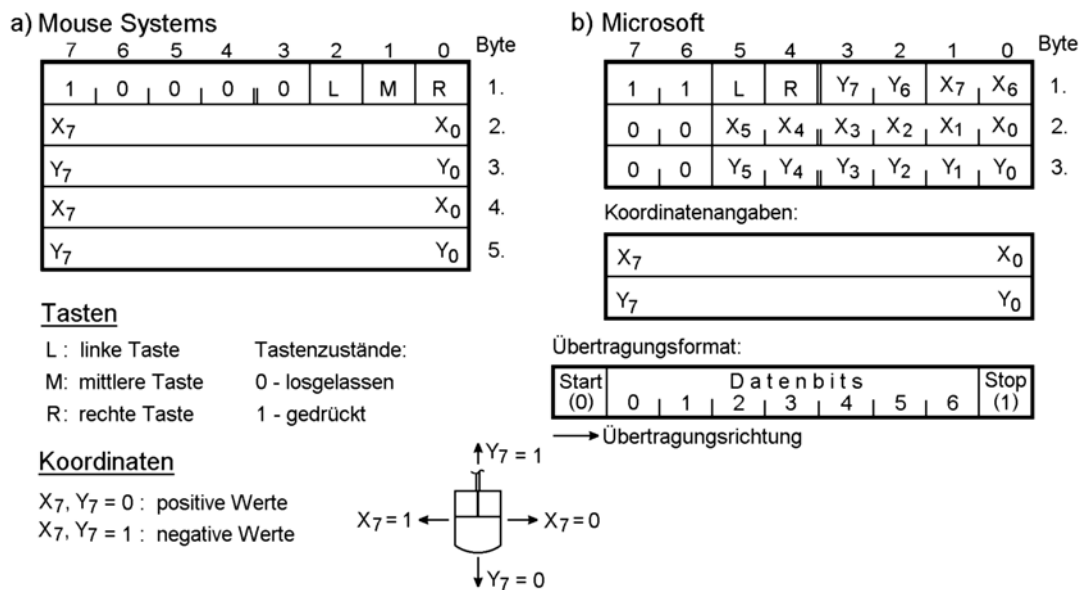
a) Mouse Systems

| 7 | 6 | 5 | 4 | 3 | 2 | 1 | 0 | Byte |
|---|---|---|---|---|---|---|---|---|
| 1 | 0 | 0 | 0 | 0 | L | M | R | 1. |
| $X_7$ | | | | | | | $X_0$ | 2. |
| $Y_7$ | | | | | | | $Y_0$ | 3. |
| $X_7$ | | | | | | | $X_0$ | 4. |
| $Y_7$ | | | | | | | $Y_0$ | 5. |

Tasten

L : linke Taste
M: mittlere Taste
R: rechte Taste

Tastenzustände:
0 - losgelassen
1 - gedrückt

Koordinaten

$X_7$, $Y_7$ = 0 : positive Werte
$X_7$, $Y_7$ = 1 : negative Werte

$Y_7 = 1$
$X_7 = 1$
$X_7 = 0$
$Y_7 = 0$

b) Microsoft

| 7 | 6 | 5 | 4 | 3 | 2 | 1 | 0 | Byte |
|---|---|---|---|---|---|---|---|---|
| 1 | 1 | L | R | $Y_7$ | $Y_6$ | $X_7$ | $X_6$ | 1. |
| 0 | 0 | $X_5$ | $X_4$ | $X_3$ | $X_2$ | $X_1$ | $X_0$ | 2. |
| 0 | 0 | $Y_5$ | $Y_4$ | $Y_3$ | $Y_2$ | $Y_1$ | $Y_0$ | 3. |

Koordinatenangaben:

| | |
|---|---|
| $X_7$ | $X_0$ |
| $Y_7$ | $Y_0$ |

Übertragungsformat:

| Start (0) | 0 | 1 | 2 | 3 | 4 | 5 | 6 | Stop (1) |
|---|---|---|---|---|---|---|---|---|

Datenbits

Übertragungsrichtung